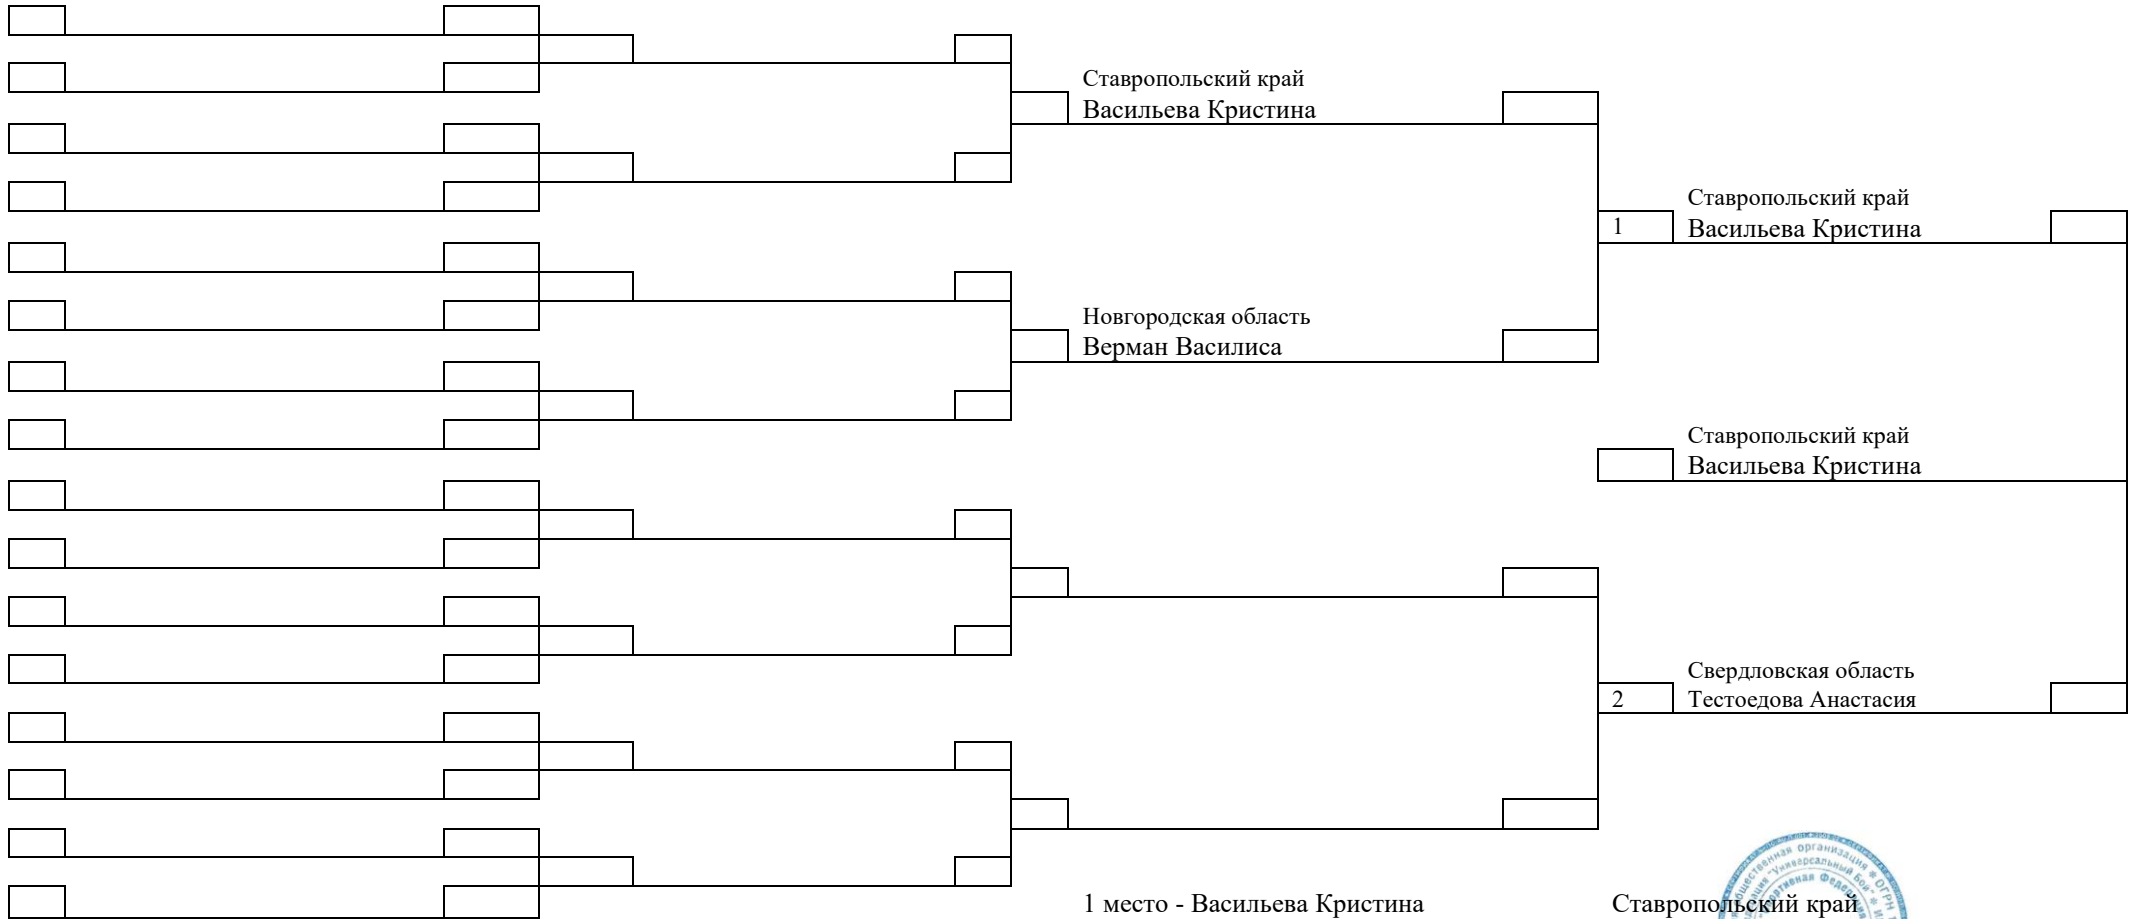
Ставропольский край
Васильева Кристина

Новгородская область
Верман Василиса

1
Ставропольский край
Васильева Кристина

Ставропольский край
Васильева Кристина

2
Свердловская область
Тестоедова Анастасия

1 место - Васильева Кристина

Ставропольский край

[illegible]